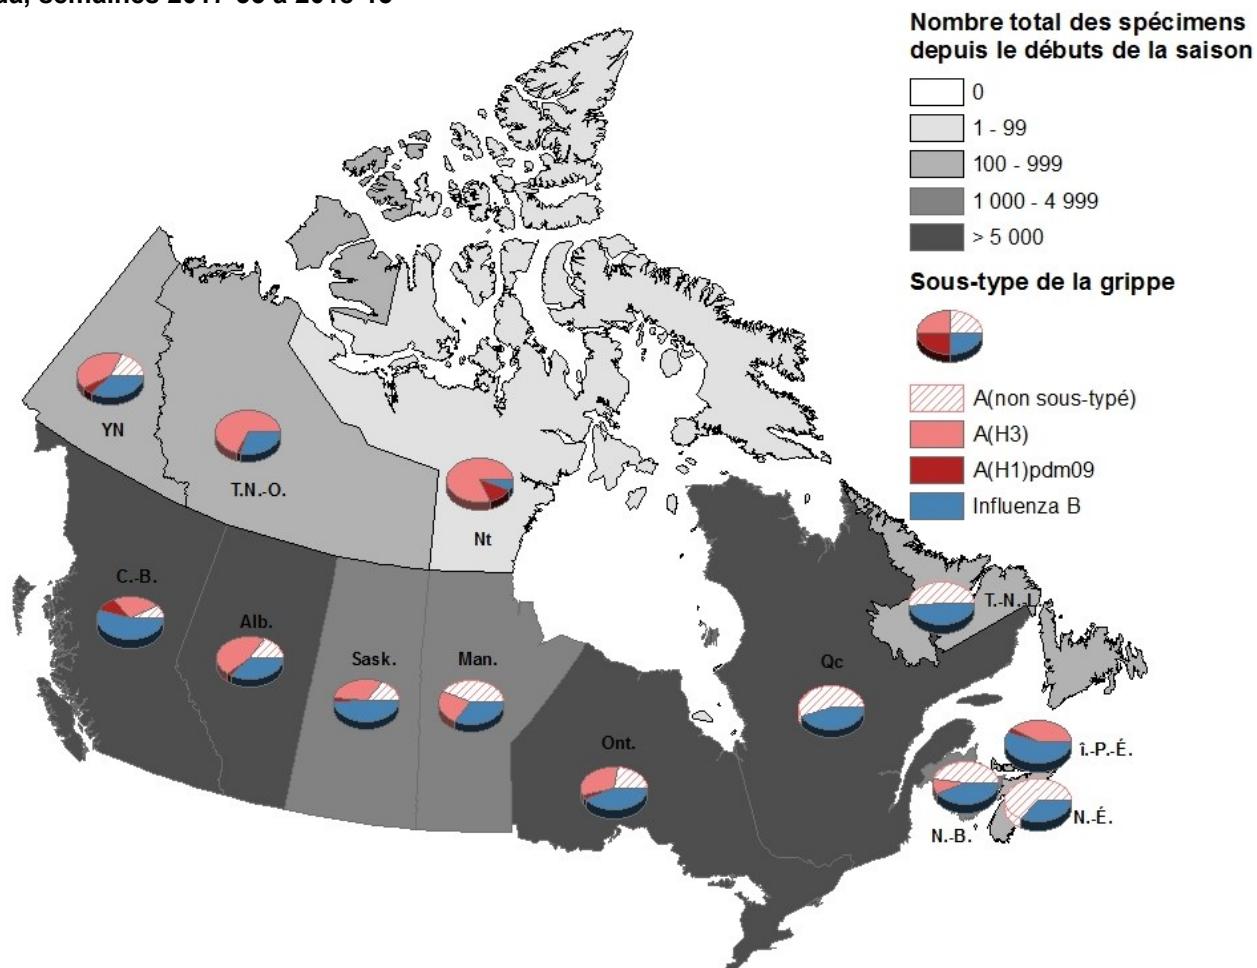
da, semaines 2017-35 à 2018-13

Nombre total des spécimens depuis le débuts de la saison

0
1 - 99
100 - 999
1 000 - 4 999
> 5 000

Sous-type de la grippe

A(non sous-typé)
A(H3)
A(H1)pdm09
Influenza B

YN
T.N.-O.
Nt
C.-B.
Alb.
Sask.
Man.
Ont.
Qc
T.-N.-L.
Î.-P.-É.
N.-B.
N.-É.